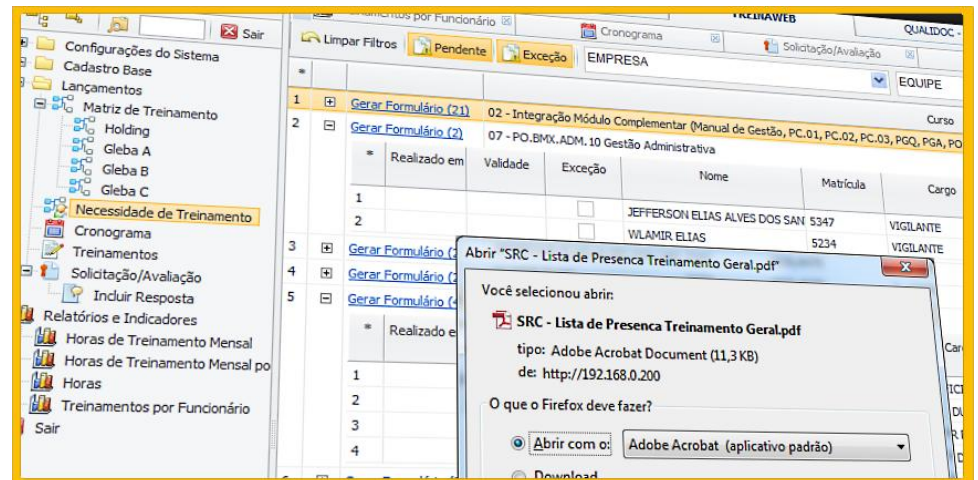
Sair

Configurações do Sistema
Cadastro Base
Lançamentos
Matriz de Treinamento
Holding
Gleba A
Gleba B
Gleba C
Necessidade de Treinamento
Cronograma
Treinamentos
Solicitação/Avaliação
Incluir Resposta
Relatórios e Indicadores
Horas de Treinamento Mensal
Horas de Treinamento Mensal po
Horas
Treinamentos por Funcionário
Sair

Treinamentos por Funcionário
TREINAWEB
QUALIDOC -
Cronograma
Solicitação/Avaliação
Limpar Filtros
Pendente
Exceção
EMPRESA
EQUIPE
Curso

1 Gerar Formulário (21) 02 - Integração Módulo Complementar (Manual de Gestão, PC.01, PC.02, PC.03, PGQ, PGA, PO
2 Gerar Formulário (2) 07 - PO.BMX.ADM. 10 Gestão Administrativa

| * | Realizado em | Validade | Exceção | Nome | Matrícula | Cargo |
|---|---|---|---|---|---|---|
| 1 | | | | | | |
| 2 | | | | JEFFERSON ELIAS ALVES DOS SAN | 5347 | VIGILANTE |
| | | | | WLAMIR ELIAS | 5234 | VIGILANTE |

3 Gerar Formulário (2
4 Gerar Formulário (2
5 Gerar Formulário (4

| * | Realizado e |
|---|---|
| 1 | |
| 2 | |
| 3 | |
| 4 | |

Car

Abrir "SRC - Lista de Presenca Treinamento Geral.pdf"
Você selecionou abrir:
SRC - Lista de Presenca Treinamento Geral.pdf
tipo: Adobe Acrobat Document (11,3 KB)
de: http://192.168.0.200
O que o Firefox deve fazer?
Abrir com o: Adobe Acrobat (aplicativo padrão)
Download